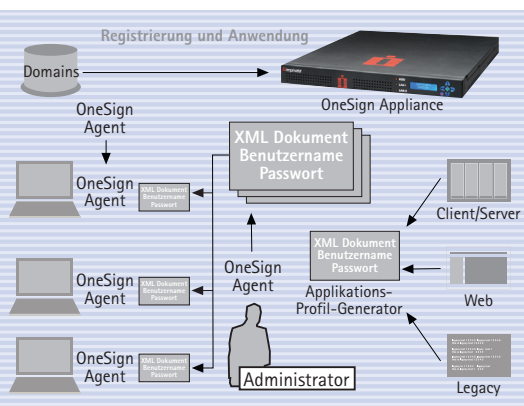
Registrierung und Anwendung

Domains

OneSign Appliance

OneSign Agent

XML Dokument Benutzername Passwort

OneSign Agent

XML Dokument Benutzername Passwort

Client/Server

XML Dokument Benutzername Passwort

OneSign Agent

OneSign Agent

XML Dokument Benutzername Passwort

Web

Applikations-Profil-Generator

OneSign Agent

XML Dokument Benutzername Passwort

Administrator

Legacy